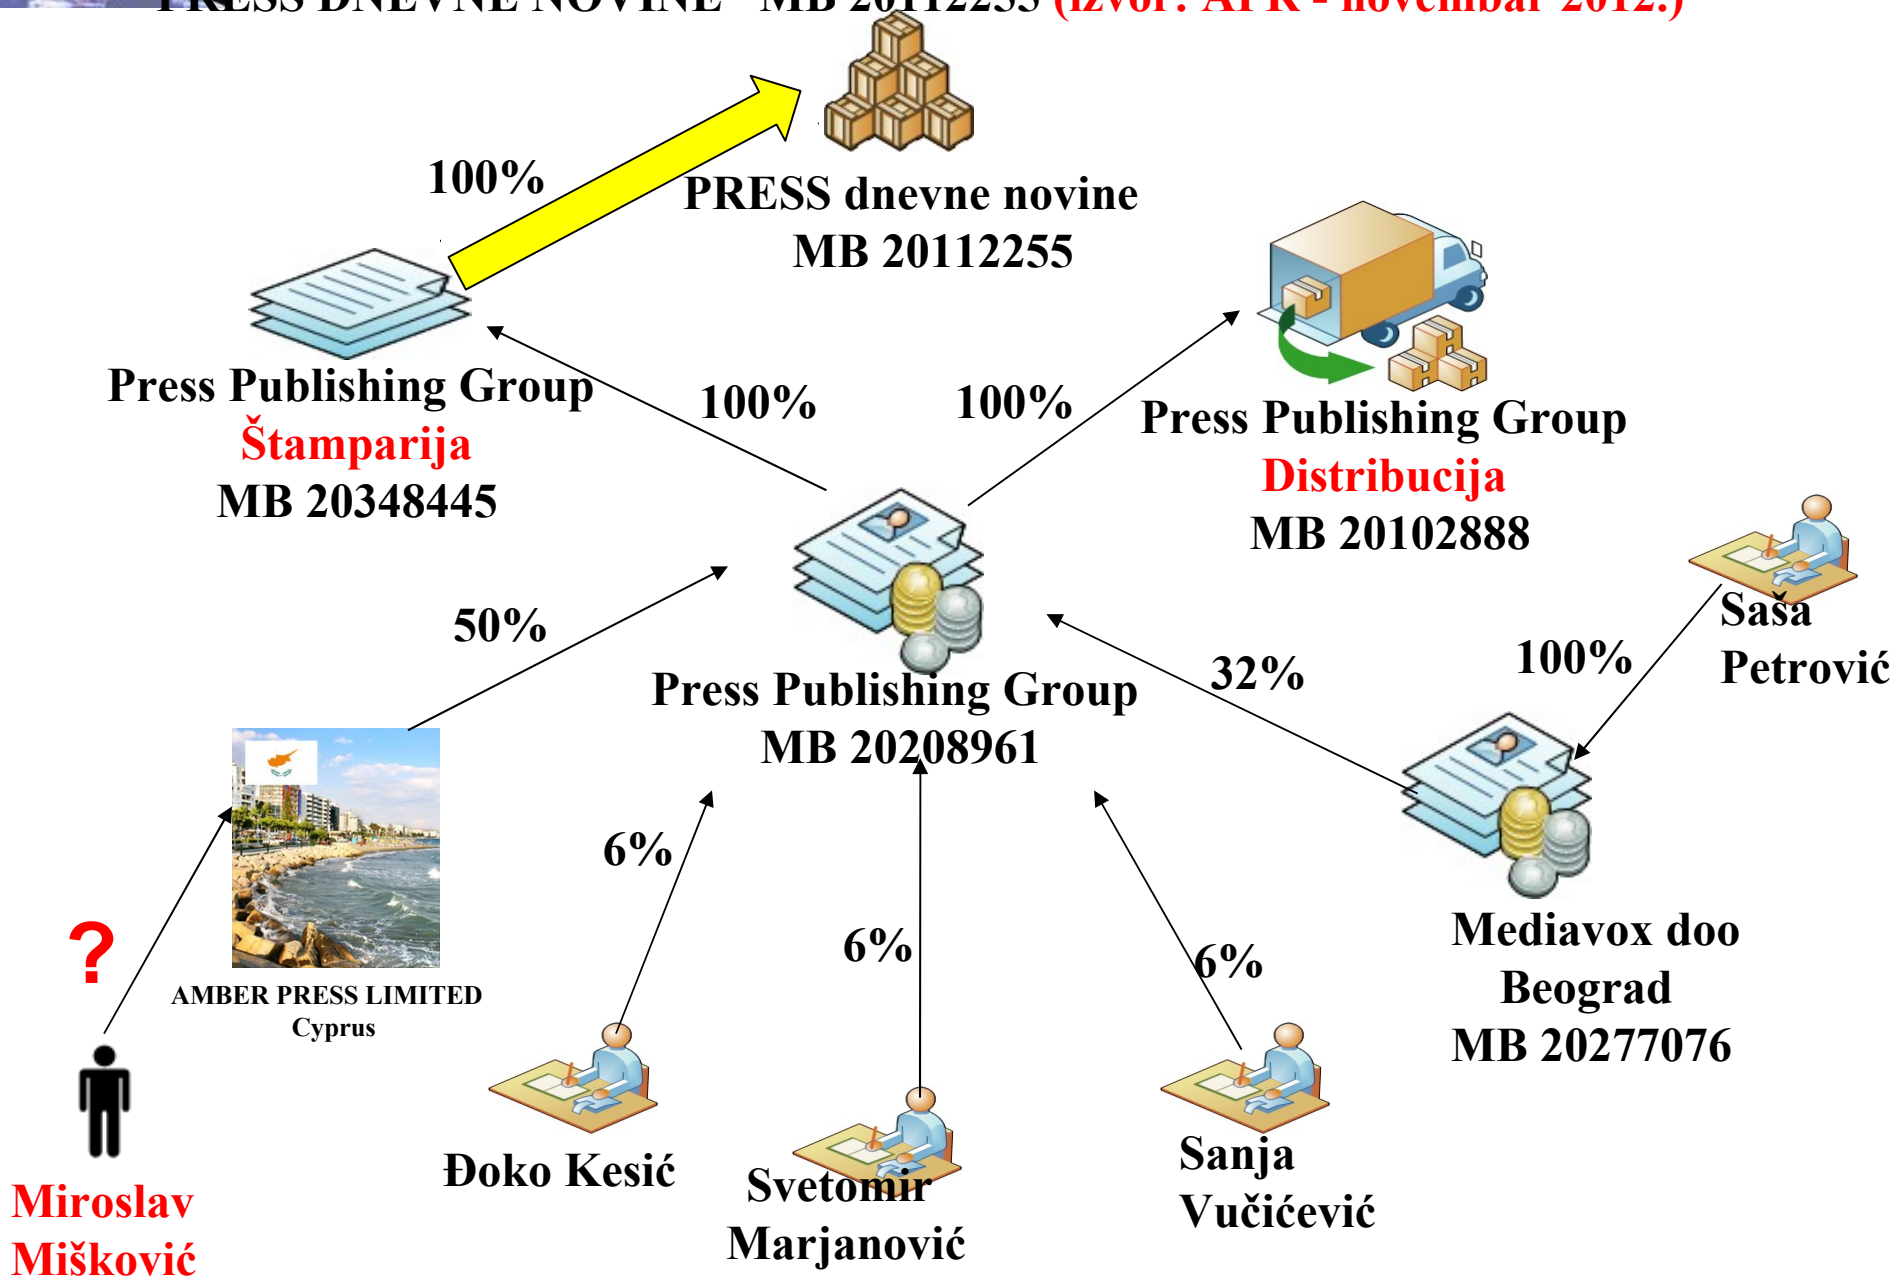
PRESS DNEVNE NOVINE – MB 20112255 (izvor: APR - novembar 2012.)

100%

PRESS dnevne novine
MB 20112255

Press Publishing Group
Štamparija
MB 20348445

100%

100%

Press Publishing Group
Distribucija
MB 20102888

50%

Press Publishing Group
MB 20208961

32%

100%

Saša
Petrović

AMBER PRESS LIMITED
Cyprus

6%

6%

6%

Mediavox doo
Beograd
MB 20277076

?

Miroslav
Mišković

Đoko Kesić

Svetomir
Marjanović

Sanja
Vučićević